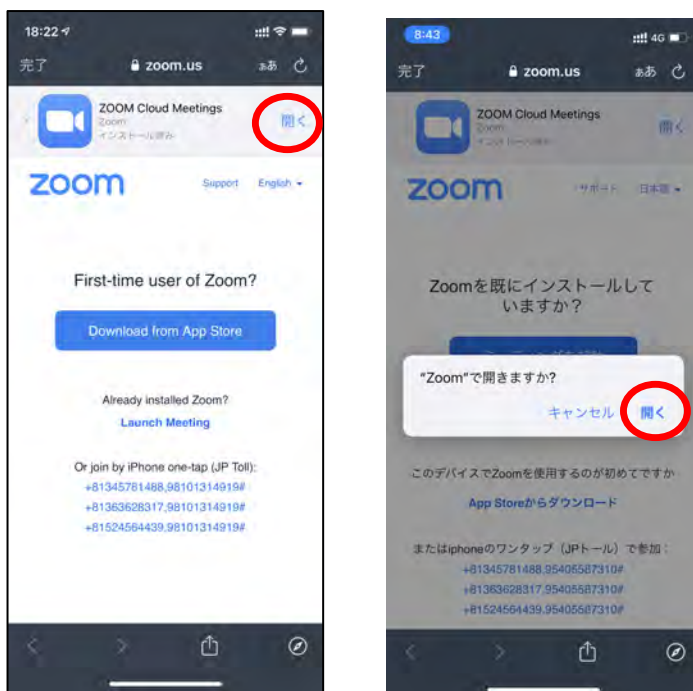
18:22

完了 zoom.us ぁあ

ZOOM Cloud Meetings
Zoom
インストール済み
開く

zoom Support English

First-time user of Zoom?

Download from App Store

Already installed Zoom?
Launch Meeting

Or join by iPhone one-tap (JP Toll):
+81345781488,98101314919#
+81363628317,98101314919#
+81524564439,98101314919#

8:43 4G

完了 zoom.us ぁあ

ZOOM Cloud Meetings
Zoom
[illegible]
開く

zoom サポート 日本語

Zoomを既にインストールしていますか？

"Zoom"で開きますか?
キャンセル 開く

このデバイスでZoomを使用するのが初めてですか

App Storeからダウンロード

またはiphoneのワンタップ（JPトール）で参加：
+81345781488,95405587310#
+81363628317,95405587310#
+81524564439,95405587310#